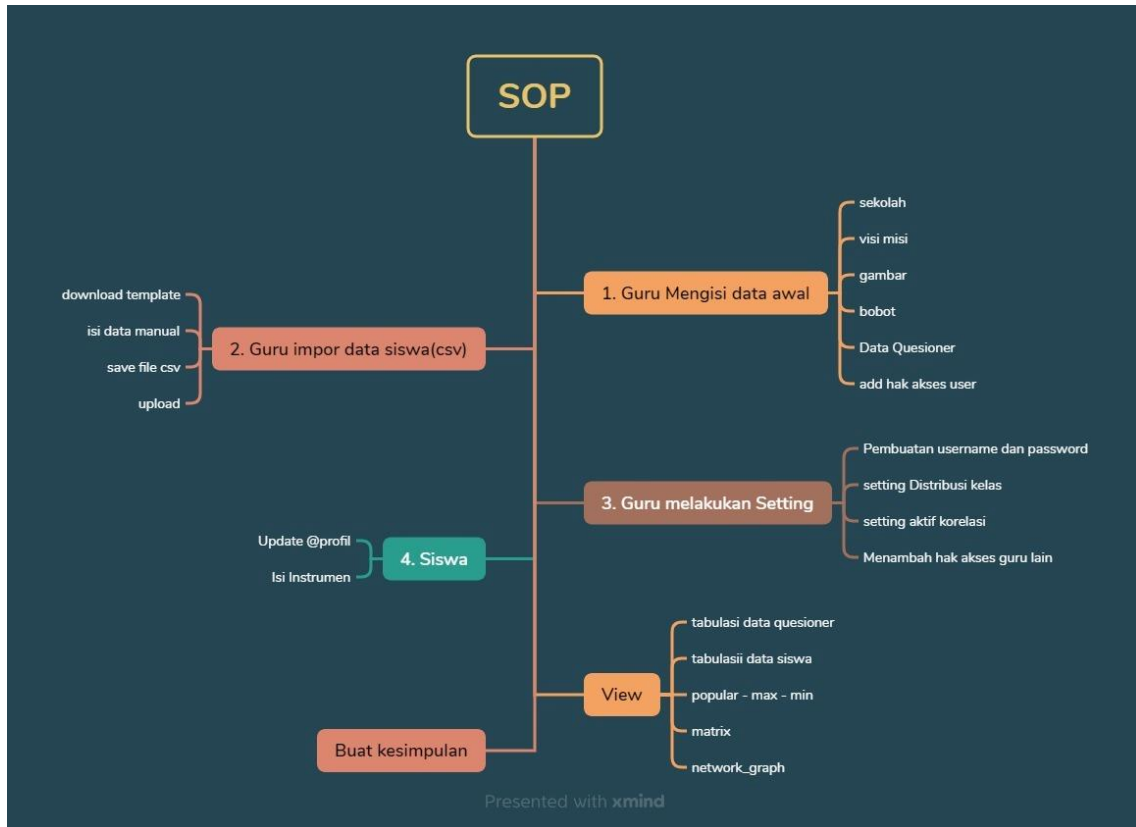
SOP

1. Guru Mengisi data awal
sekolah
visi misi
gambar
bobot
Data Quesioner
add hak akses user

2. Guru impor data siswa(csv)
download template
isi data manual
save file csv
upload

3. Guru melakukan Setting
Pembuatan username dan password
setting Distribusi kelas
setting aktif korelasi
Menambah hak akses guru lain

4. Siswa
Update @profil
Isi Instrumen

View
tabulasi data quesioner
tabulasii data siswa
popular - max - min
matrix
network_graph

Buat kesimpulan

Presented with xmind